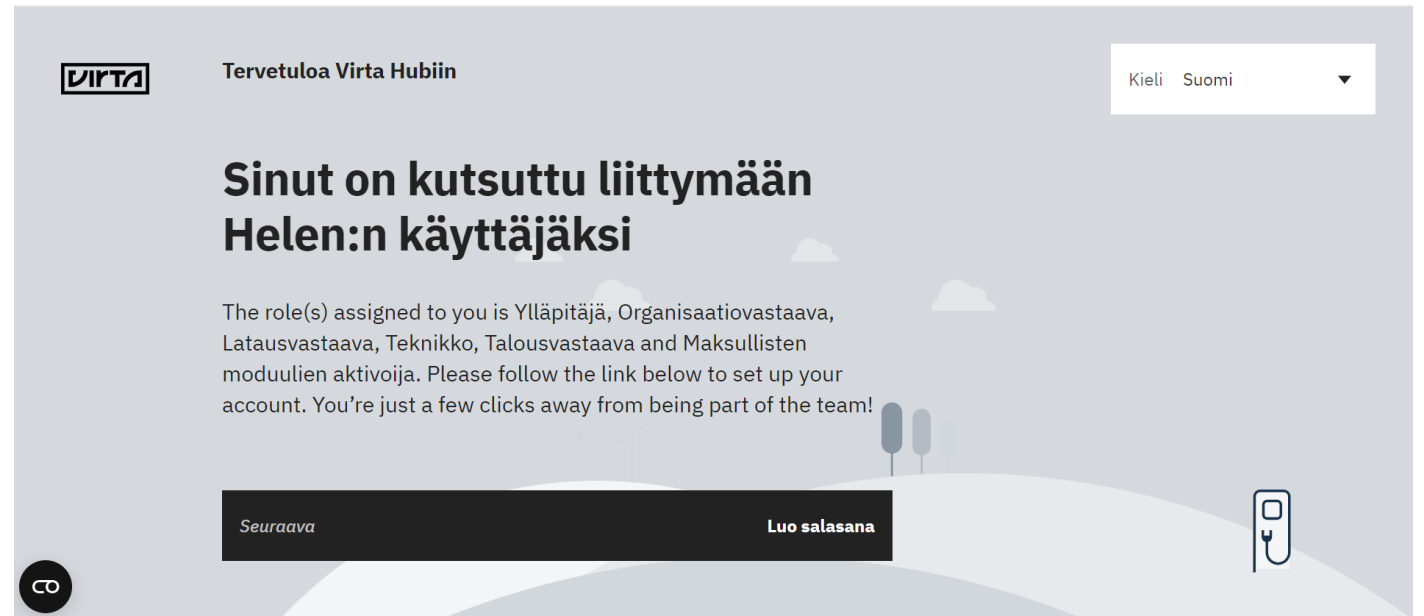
VIRTA

Tervetuloa Virta Hubiin

Kieli Suomi

Sinut on kutsuttu liittymään Helen:n käyttäjäksi

The role(s) assigned to you is Ylläpitäjä, Organisaatiovastaava, Latausvastaava, Teknikko, Talousvastaava and Maksullisten moduulien aktivoija. Please follow the link below to set up your account. You're just a few clicks away from being part of the team!

Seuraava

Luo salasana